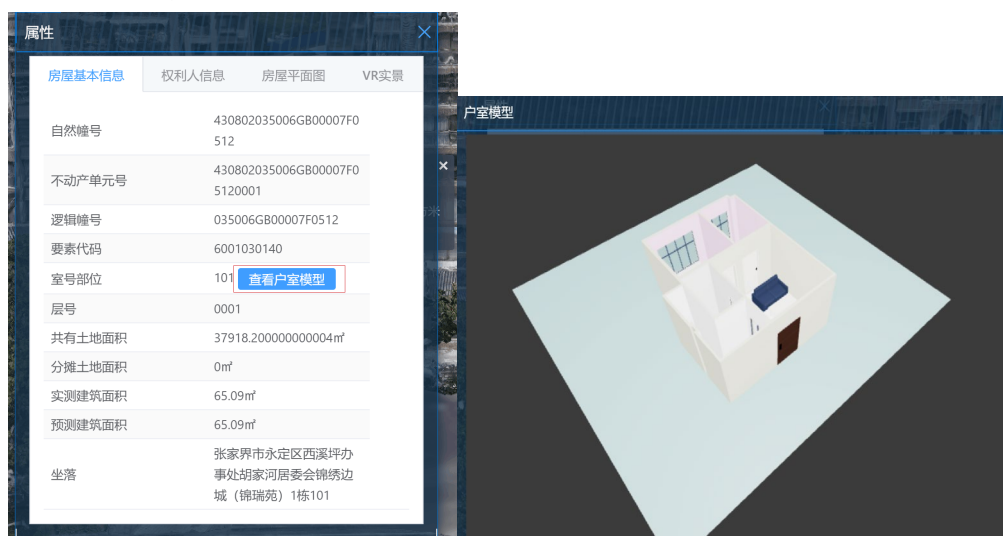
属性

房屋基本信息 | 权利人信息 | 房屋平面图 | VR实景

| | |
|---|---|
| 自然幢号 | 430802035006GB00007F0512 |
| 不动产单元号 | 430802035006GB00007F05120001 |
| 逻辑幢号 | 035006GB00007F0512 |
| 要素代码 | 6001030140 |
| 室号部位 | 101 查看户室模型 |
| 层号 | 0001 |
| 共有土地面积 | 37918.200000000004㎡ |
| 分摊土地面积 | 0㎡ |
| 实测建筑面积 | 65.09㎡ |
| 预测建筑面积 | 65.09㎡ |
| 坐落 | 张家界市永定区西溪坪办事处胡家河居委会锦绣边城（锦瑞苑）1栋101 |

户室模型